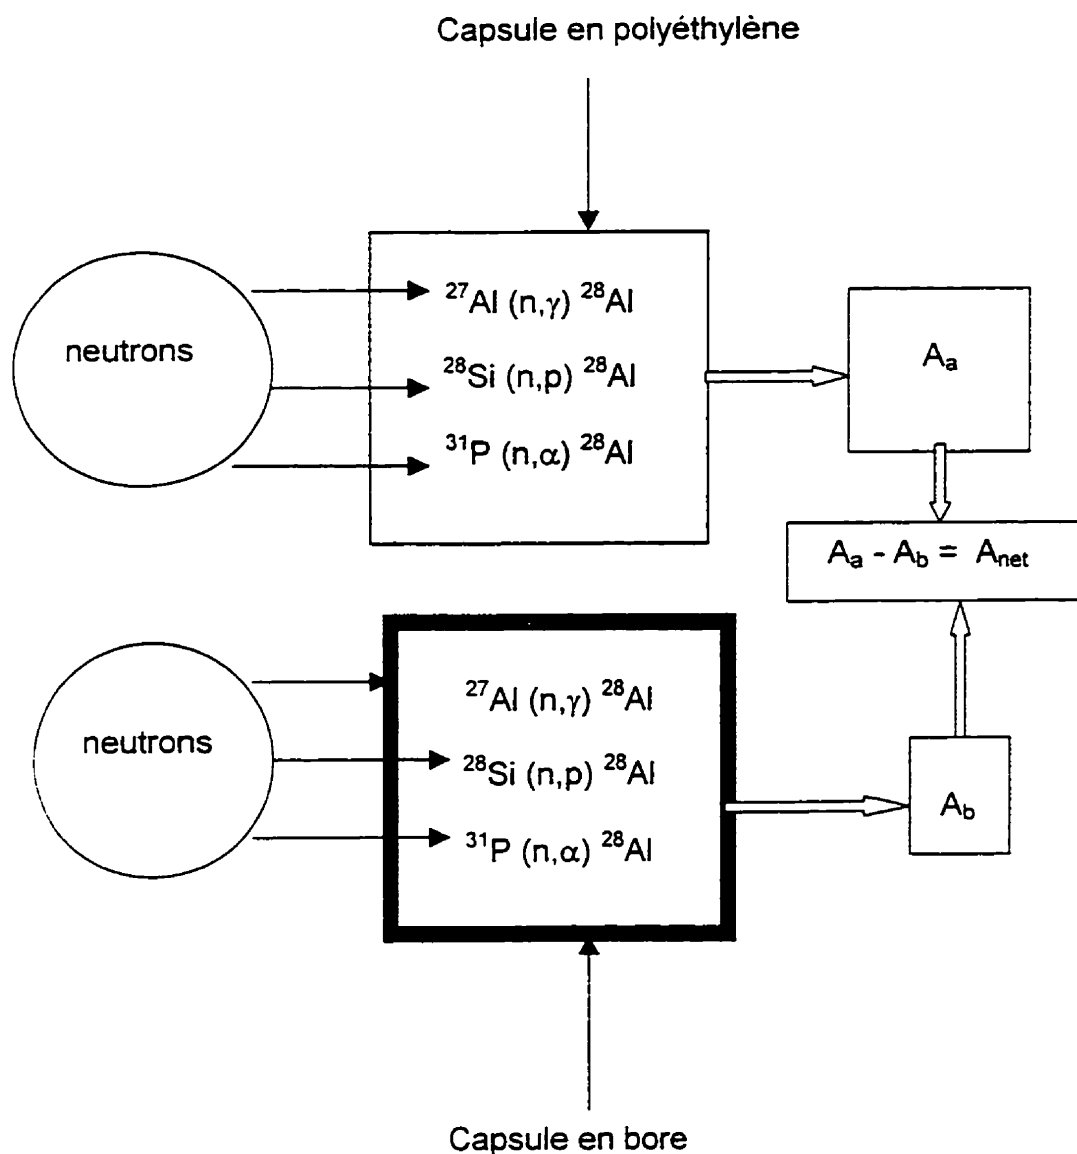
Capsule en polyéthylène

neutrons

$^{27}Al\ (n,\gamma)\ ^{28}Al$

$^{28}Si\ (n,p)\ ^{28}Al$

$^{31}P\ (n,\alpha)\ ^{28}Al$

$A_a$

$A_a - A_b = A_{net}$

neutrons

$^{27}Al\ (n,\gamma)\ ^{28}Al$

$^{28}Si\ (n,p)\ ^{28}Al$

$^{31}P\ (n,\alpha)\ ^{28}Al$

$A_b$

Capsule en bore